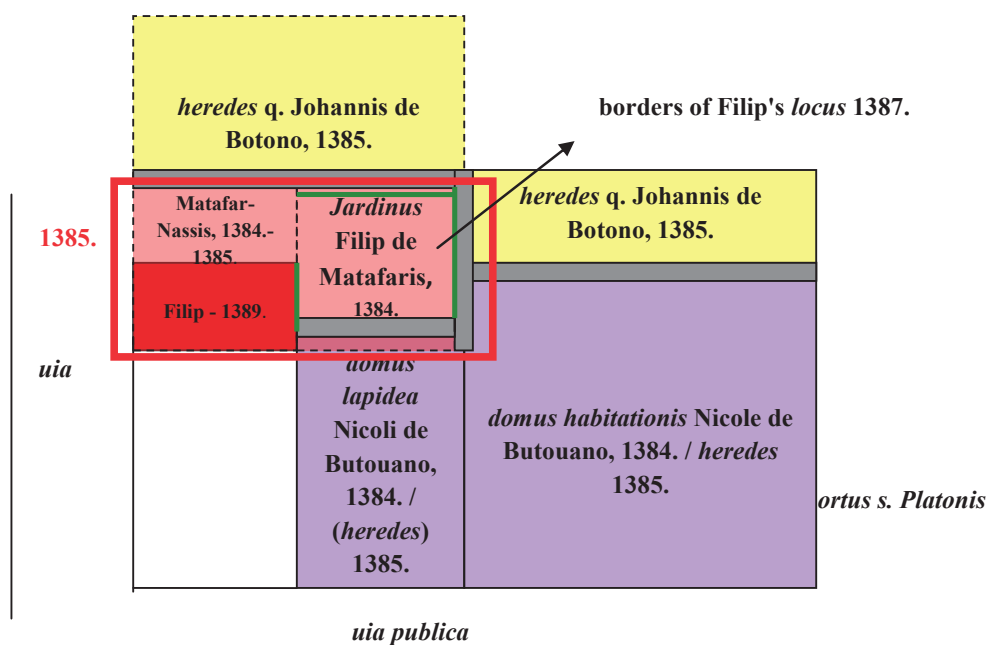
*heredes* q. Johannis de Botono, 1385.

borders of Filip's *locus* 1387.

1385.

Matafar-Nassis, 1384.-1385.

*Jardinus* Filip de Matafaris, 1384.

*heredes* q. Johannis de Botono, 1385.

Filip - 1389.

*uia*

*domus lapidea* Nicoli de Butouano, 1384. / (*heredes*) 1385.

*domus habitationis* Nicole de Butouano, 1384. / *heredes* 1385.

*ortus s. Platonis*

*uia publica*